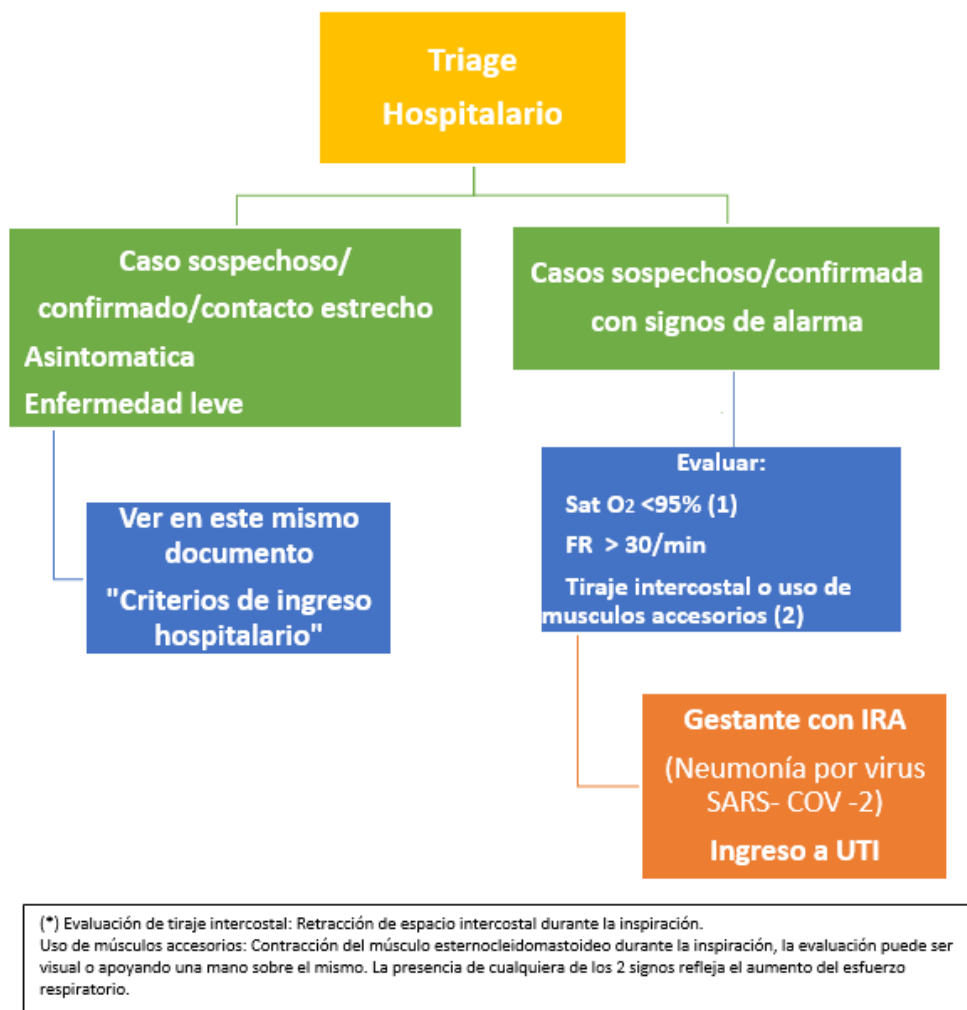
Triage
Hospitalario

Caso sospechoso/
confirmado/contacto estrecho
Asintomatica
Enfermedad leve

Casos sospechoso/confirmada
con signos de alarma

Ver en este mismo
documento
"Criterios de ingreso
hospitalario"

Evaluar:
Sat $O_2$ <95% (1)
FR > 30/min
Tiraje intercostal o uso de
musculos accesorios (2)

Gestante con IRA
(Neumonía por virus
SARS- COV -2)
Ingreso a UTI

(*) Evaluación de tiraje intercostal: Retracción de espacio intercostal durante la inspiración.
Uso de músculos accesorios: Contracción del músculo esternocleidomastoideo durante la inspiración, la evaluación puede ser visual o apoyando una mano sobre el mismo. La presencia de cualquiera de los 2 signos refleja el aumento del esfuerzo respiratorio.